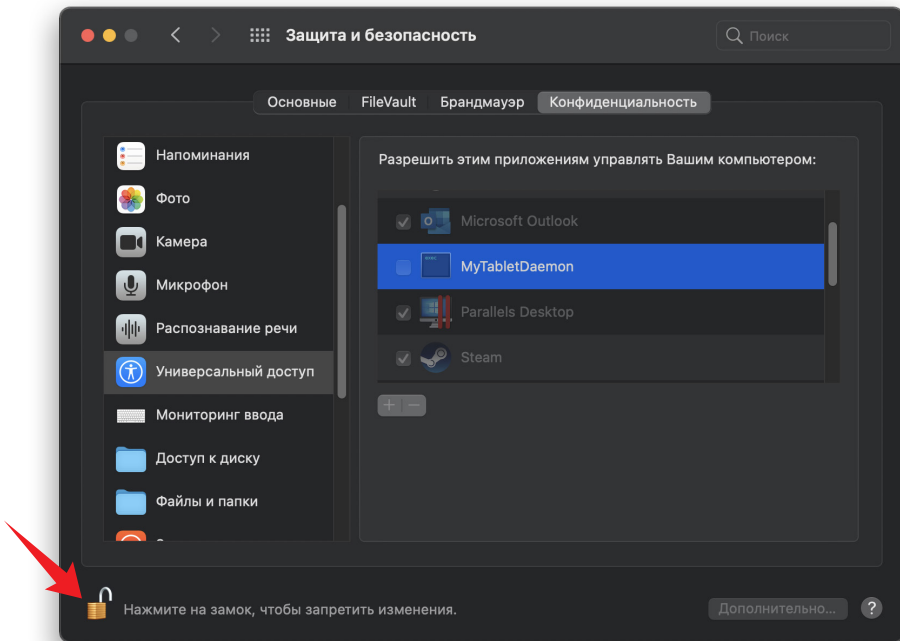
Защита и безопасность

Поиск

Основные FileVault Брандмауэр Конфиденциальность

Напоминания
Фото
Камера
Микрофон
Распознавание речи
Универсальный доступ
Мониторинг ввода
Доступ к диску
Файлы и папки
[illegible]

Разрешить этим приложениям управлять Вашим компьютером:

Microsoft Outlook
MyTabletDaemon
Parallels Desktop
Steam

+ −

Нажмите на замок, чтобы запретить изменения.

Дополнительно...

?